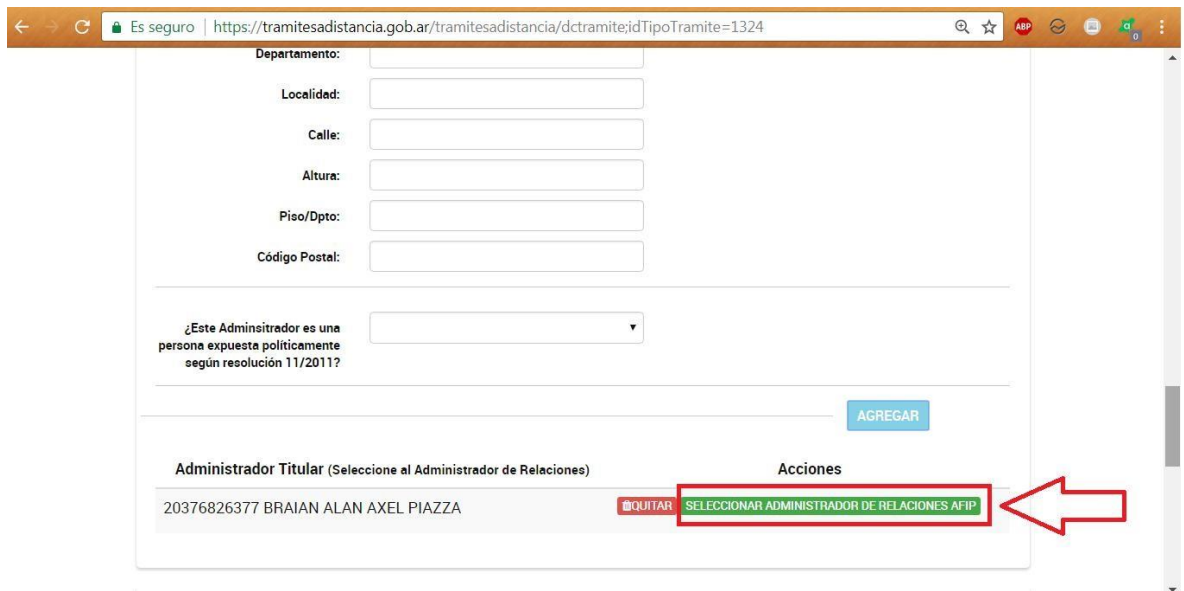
Es seguro | https://tramitesadistancia.gob.ar/tramitesadistancia/dctramite;idTipoTramite=1324

ABP

Departamento:

Localidad:

Calle:

Altura:

Piso/Dpto:

Código Postal:

¿Este Adminsitrador es una persona expuesta políticamente según resolución 11/2011?

AGREGAR

Administrador Titular (Seleccione al Administrador de Relaciones)

Acciones

20376826377 BRAIAN ALAN AXEL PIAZZA

QUITAR

SELECCIONAR ADMINISTRADOR DE RELACIONES AFIP